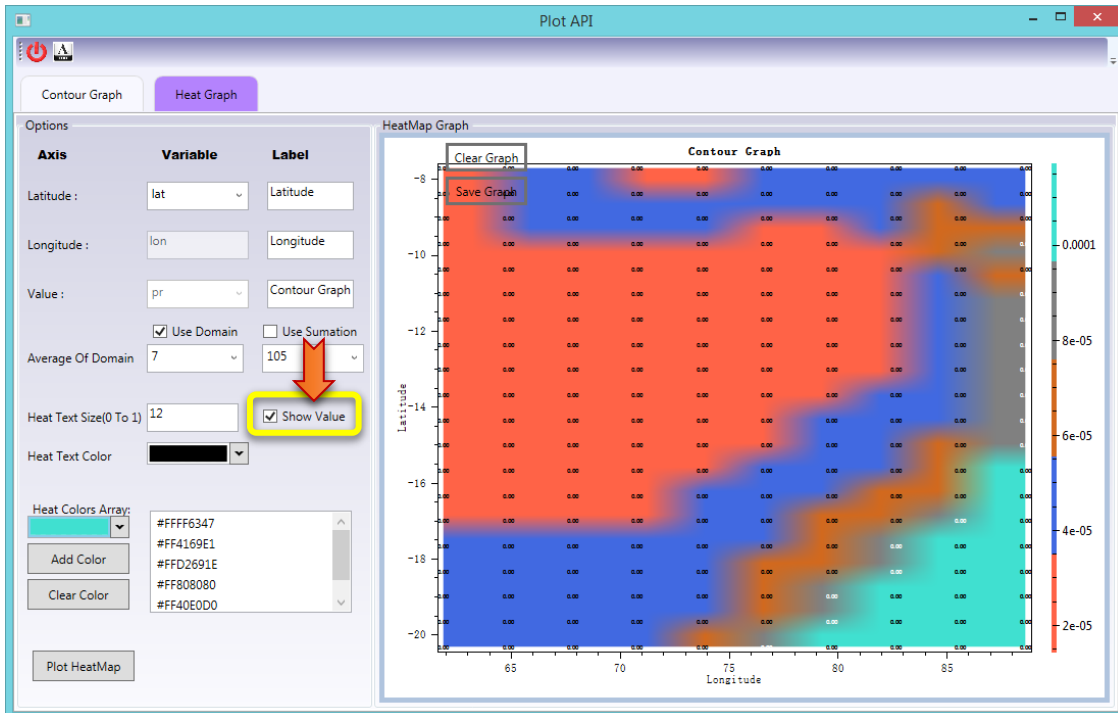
Plot API

Contour Graph
Heat Graph

Options

Axis
Variable
Label

Latitude :
lat
Latitude

Longitude :
lon
Longitude

Value :
pr
Contour Graph

Use Domain
Use Sumation

Average Of Domain
7
105

Heat Text Size(0 To 1)
12
Show Value

Heat Text Color

Heat Colors Array:

Add Color
Clear Color

#FFFF6347
#FF4169E1
#FFD2691E
#FF808080
#FF40E0D0

Plot HeatMap

HeatMap Graph

Contour Graph

Clear Graph
Save Graph

-8
-10
-12
-14
-16
-18
-20

Latitude

65
70
75
80
85

Longitude

0.0001
8e-05
6e-05
4e-05
2e-05